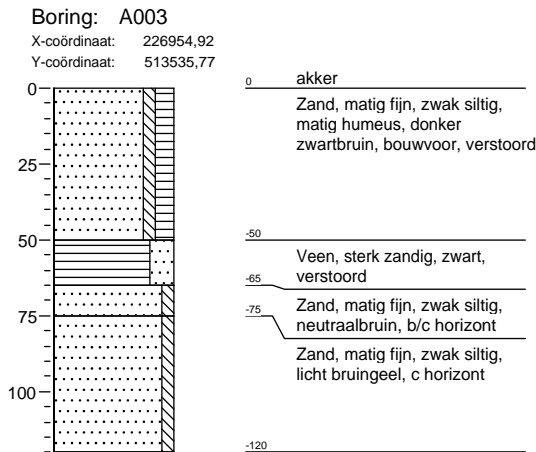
Boring: A003
X-coördinaat: 226954,92
Y-coördinaat: 513535,77

0
25
50
75
100

0
akker
Zand, matig fijn, zwak siltig, matig humeus, donker zwartbruin, bouwvoor, verstoord

-50
Veen, sterk zandig, zwart, verstoord

-65

-75
Zand, matig fijn, zwak siltig, neutraalbruin, b/c horizont

Zand, matig fijn, zwak siltig, licht bruingeel, c horizont

-120